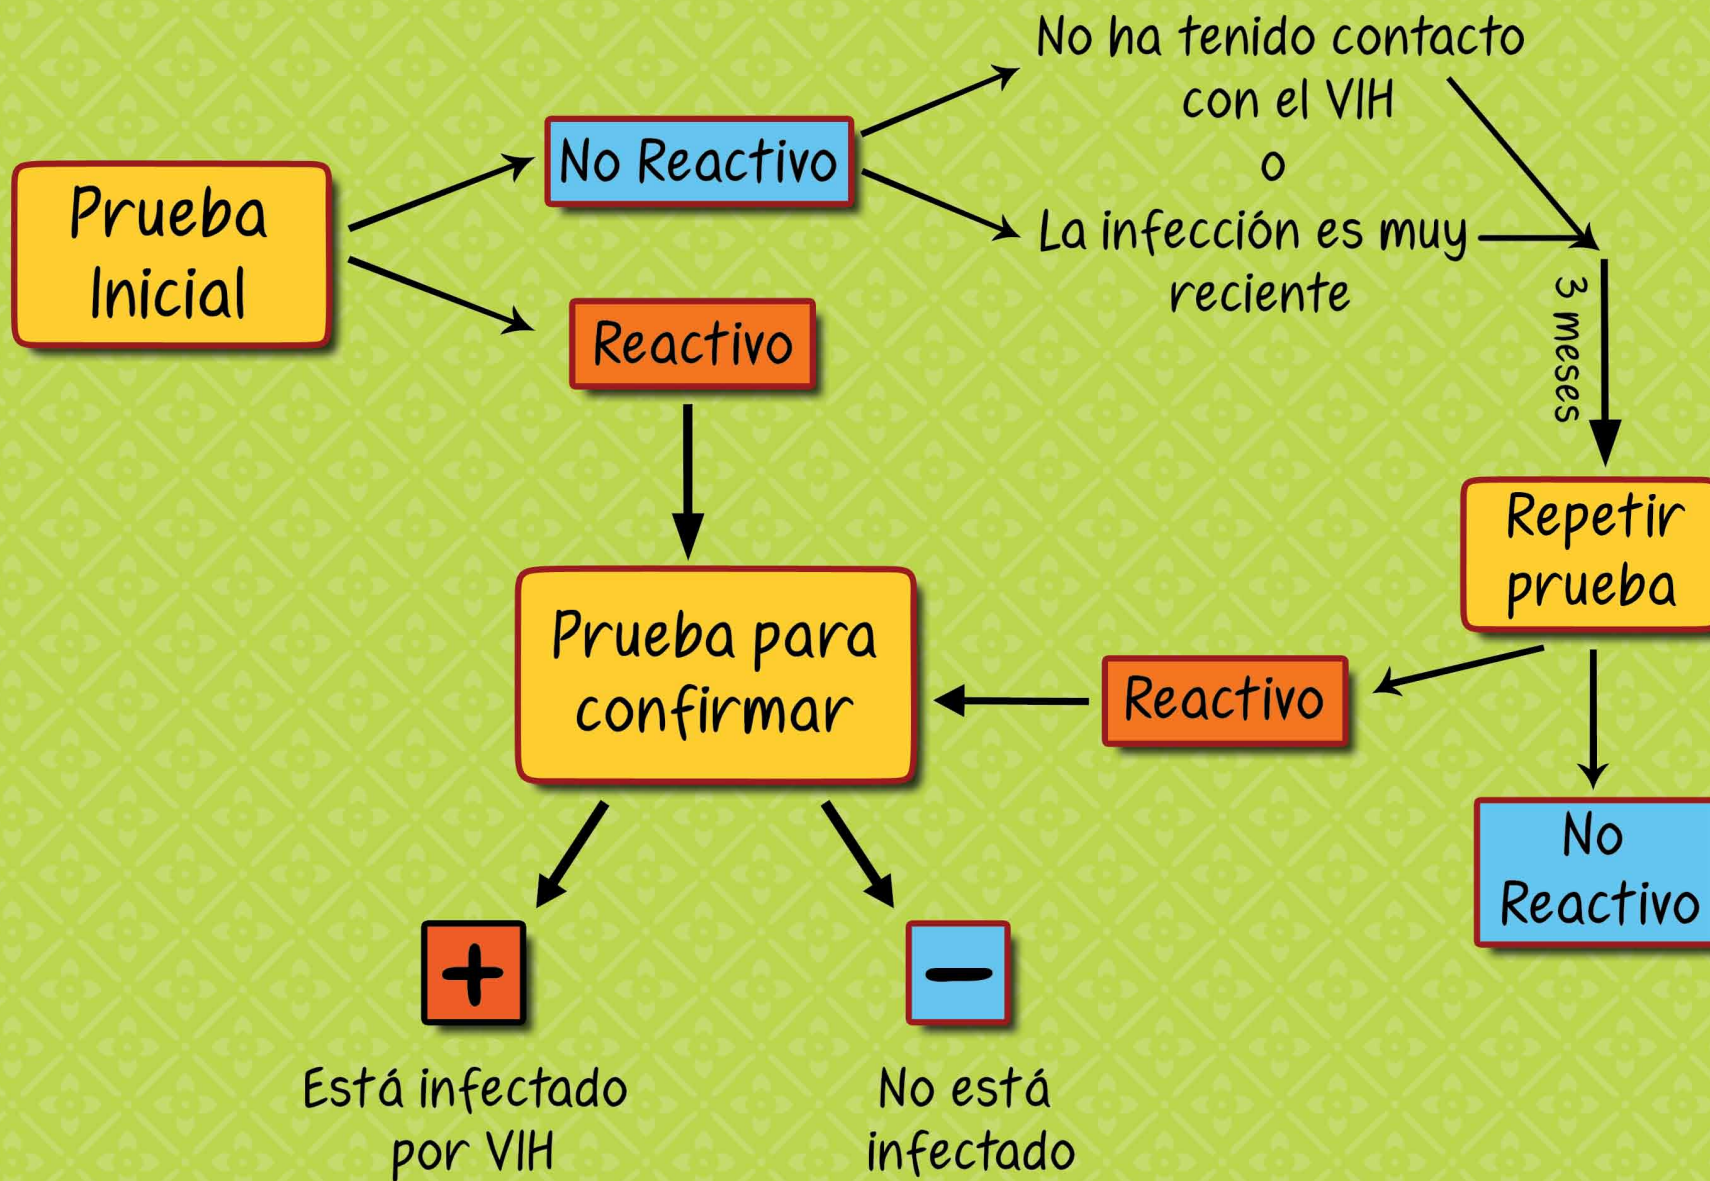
Prueba Inicial

No Reactivo

Reactivo

No ha tenido contacto con el VIH
o
La infección es muy reciente

3 meses

Repetir prueba

Reactivo

No Reactivo

Prueba para confirmar

+

−

Está infectado por VIH

No está infectado